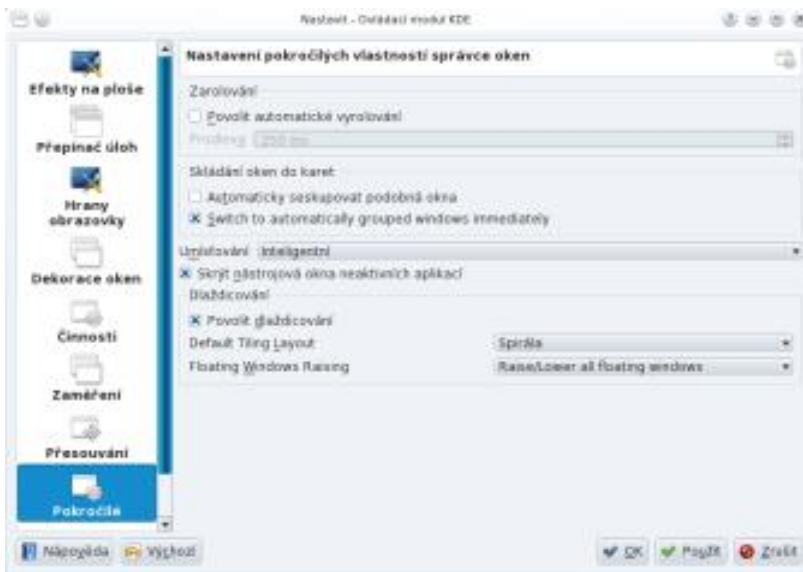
Nastavit - Ovládací modul KDE

Efekty na ploše
Přepínač úloh
Hrany obrazovky
Dekorace oken
Činnosti
Zaměření
Přesouvání
Pokročilé

Nastavení pokročilých vlastností správce oken

Zarolování
Povolit automatické vyrolování
Prodleva: 250 ms

Skládání oken do karet
Automaticky seskupovat podobná okna
Switch to automatically grouped windows immediately

Umísťování: Inteligentní
Skrýt nástrojová okna neaktivních aplikací
Dlaždicování
Povolit dlaždicování
Default Tiling Layout: Spirála
Floating Windows Raising: Raise/Lower all floating windows

Nápověda
Výchozí
OK
Použít
Zrušit